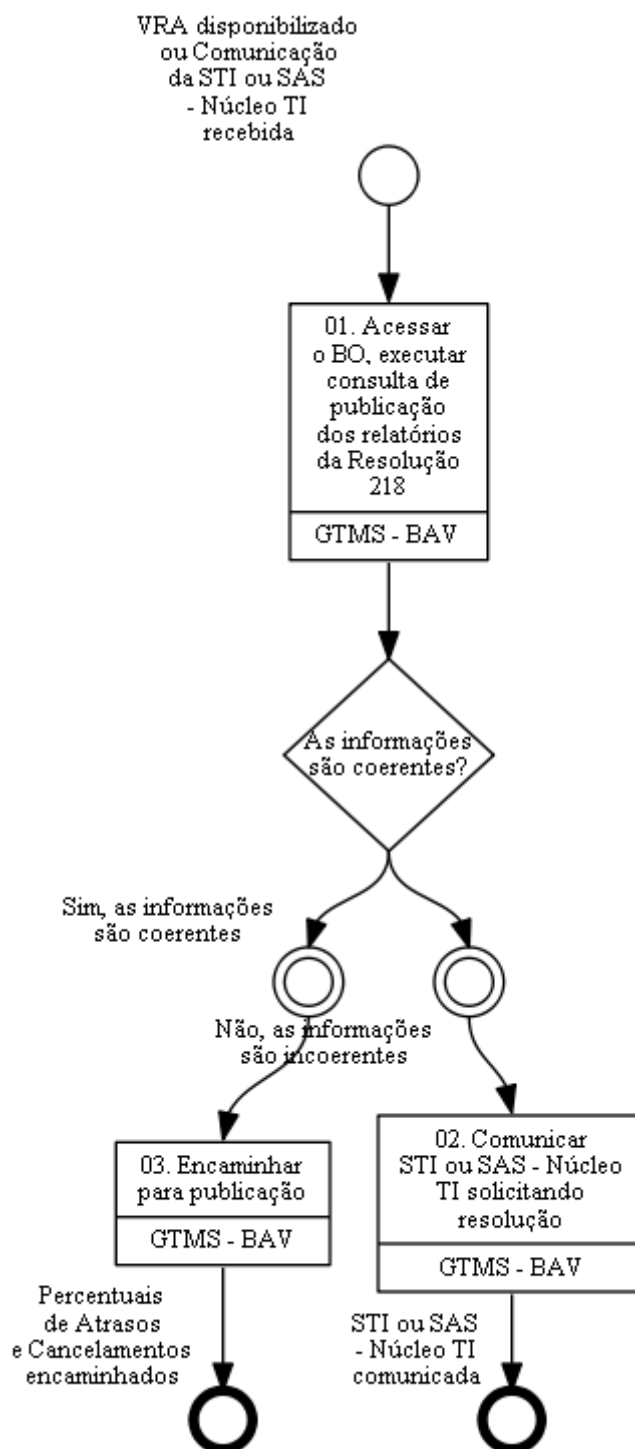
VRA disponibilizado ou Comunicação da STI ou SAS - Núcleo TI recebida

01. Acessar o BO, executar consulta de publicação dos relatórios da Resolução 218

GTMS - BAV

As informações são coerentes?

Sim, as informações são coerentes

Não, as informações são incoerentes

03. Encaminhar para publicação

GTMS - BAV

02. Comunicar STI ou SAS - Núcleo TI solicitando resolução

GTMS - BAV

Percentuais de Atrasos e Cancelamentos encaminhados

STI ou SAS - Núcleo TI comunicada